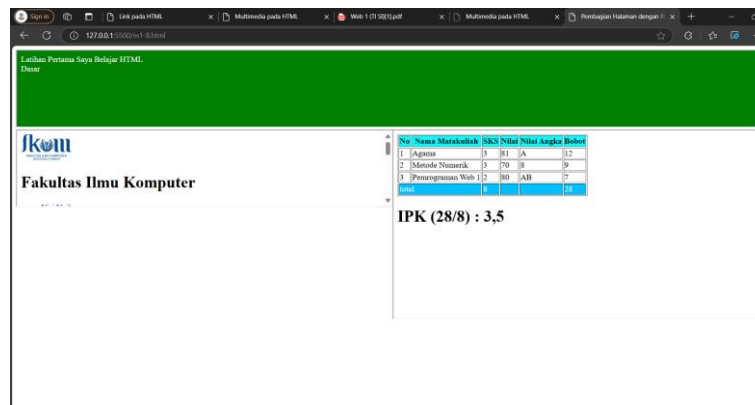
Sign in | Link pada HTML × | Multimedia pada HTML × | Web 1 (TI SB[1]).pdf × | Multimedia pada HTML × | Pembagian Halaman dengan F × | +

127.0.0.1:5500/m1-8.html

Latihan Pertama Saya Belajar HTML
Dasar

fkom
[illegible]

Fakultas Ilmu Komputer

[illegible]

| No | Nama Matakuliah | SKS | Nilai | Nilai Angka | Bobot |
|---|---|---|---|---|---|
| 1 | Agama | 3 | 81 | A | 12 |
| 2 | Metode Numerik | 3 | 70 | B | 9 |
| 3 | Pemrograman Web 1 | 2 | 80 | AB | 7 |
| total | | 8 | | | 28 |

IPK (28/8) : 3,5